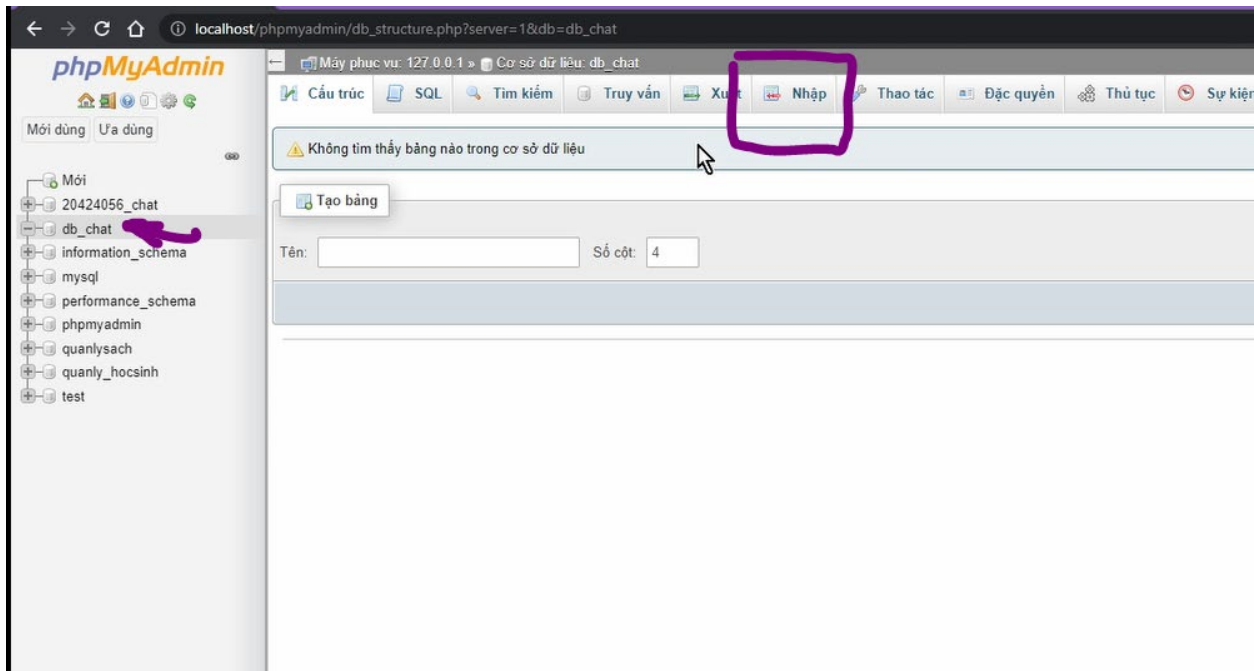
localhost/phpmyadmin/db_structure.php?server=1&db=db_chat

phpMyAdmin

Mới dùng Ưa dùng

Mới
20424056_chat
db_chat
information_schema
mysql
performance_schema
phpmyadmin
quanlysach
quanly_hocsinh
test

Máy phục vụ: 127.0.0.1 » Cơ sở dữ liệu: db_chat

Cấu trúc SQL Tìm kiếm Truy vấn Xu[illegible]t Nhập Thao tác Đặc quyền Thủ tục Sự kiệ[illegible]

Không tìm thấy bảng nào trong cơ sở dữ liệu

Tạo bảng

Tên: Số cột: 4